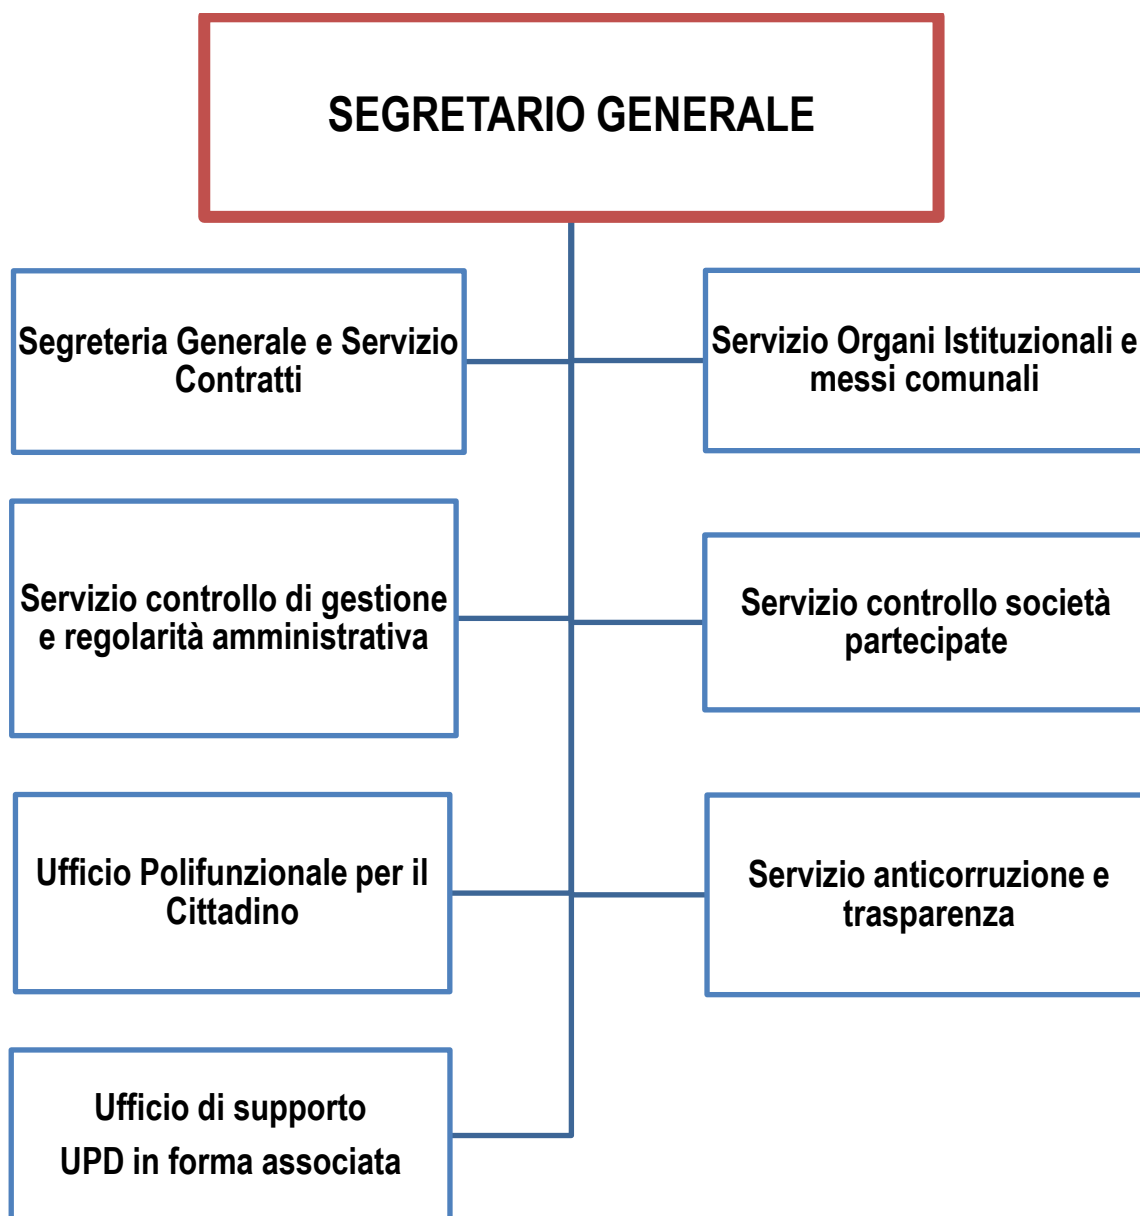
SEGRETARIO GENERALE

Segreteria Generale e Servizio Contratti

Servizio Organi Istituzionali e messi comunali

Servizio controllo di gestione e regolarità amministrativa

Servizio controllo società partecipate

Ufficio Polifunzionale per il Cittadino

Servizio anticorruzione e trasparenza

Ufficio di supporto

UPD in forma associata